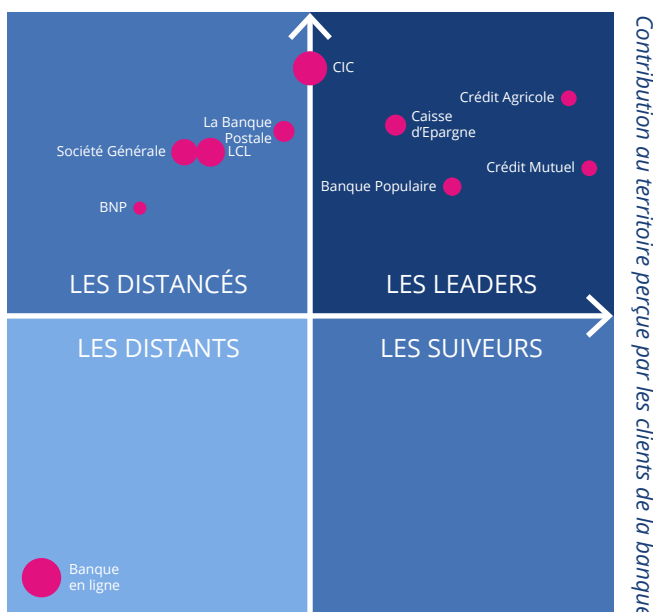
CIC

Crédit Agricole

La Banque Postale

Caisse d'Epargne

Société Générale

LCL

Crédit Mutuel

Banque Populaire

BNP

LES DISTANCÉS

LES LEADERS

LES DISTANTS

LES SUIVEURS

Banque en ligne

Contribution au territoire perçue par les clients de la banque